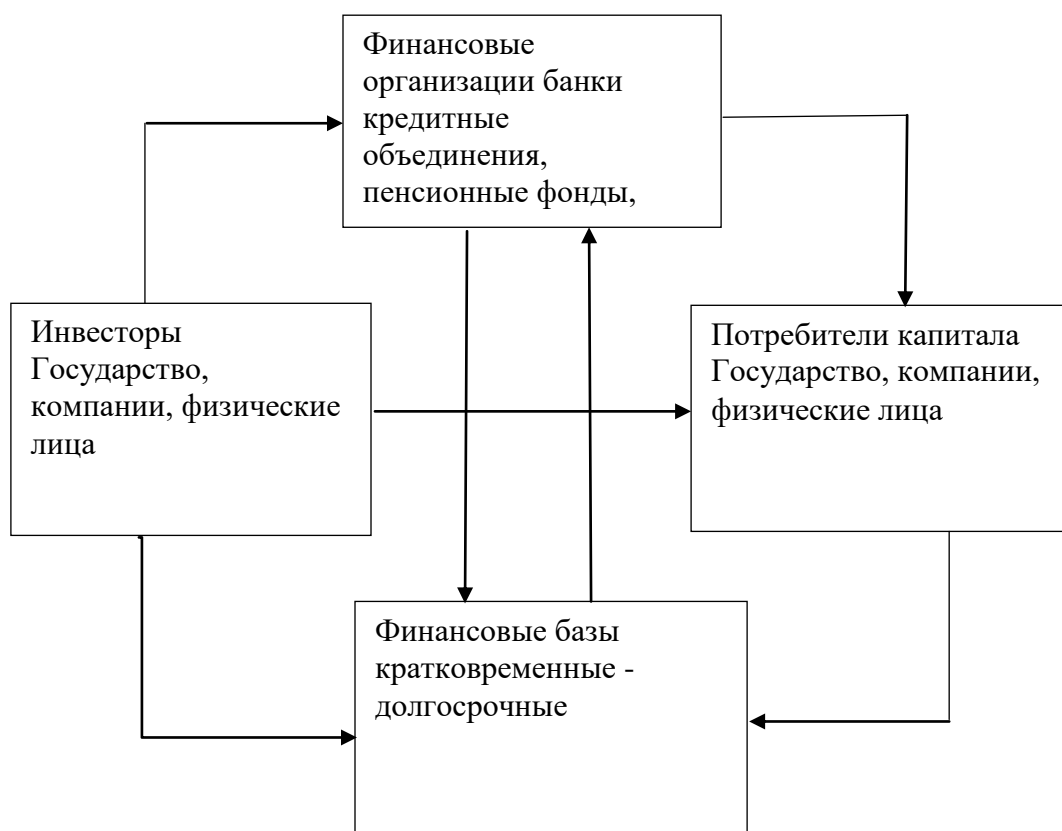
Финансовые организации банки кредитные объединения, пенсионные фонды,

Инвесторы Государство, компании, физические лица

Потребители капитала Государство, компании, физические лица

Финансовые базы кратковременные - долгосрочные